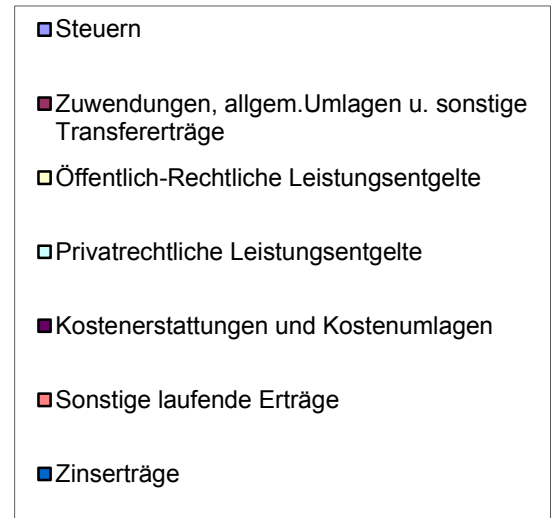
Steuern

Zuwendungen, allgem.Umlagen u. sonstige Transfererträge

Öffentlich-Rechtliche Leistungsentgelte

Privatrechtliche Leistungsentgelte

Kostenerstattungen und Kostenumlagen

Sonstige laufende Erträge

Zinserträge